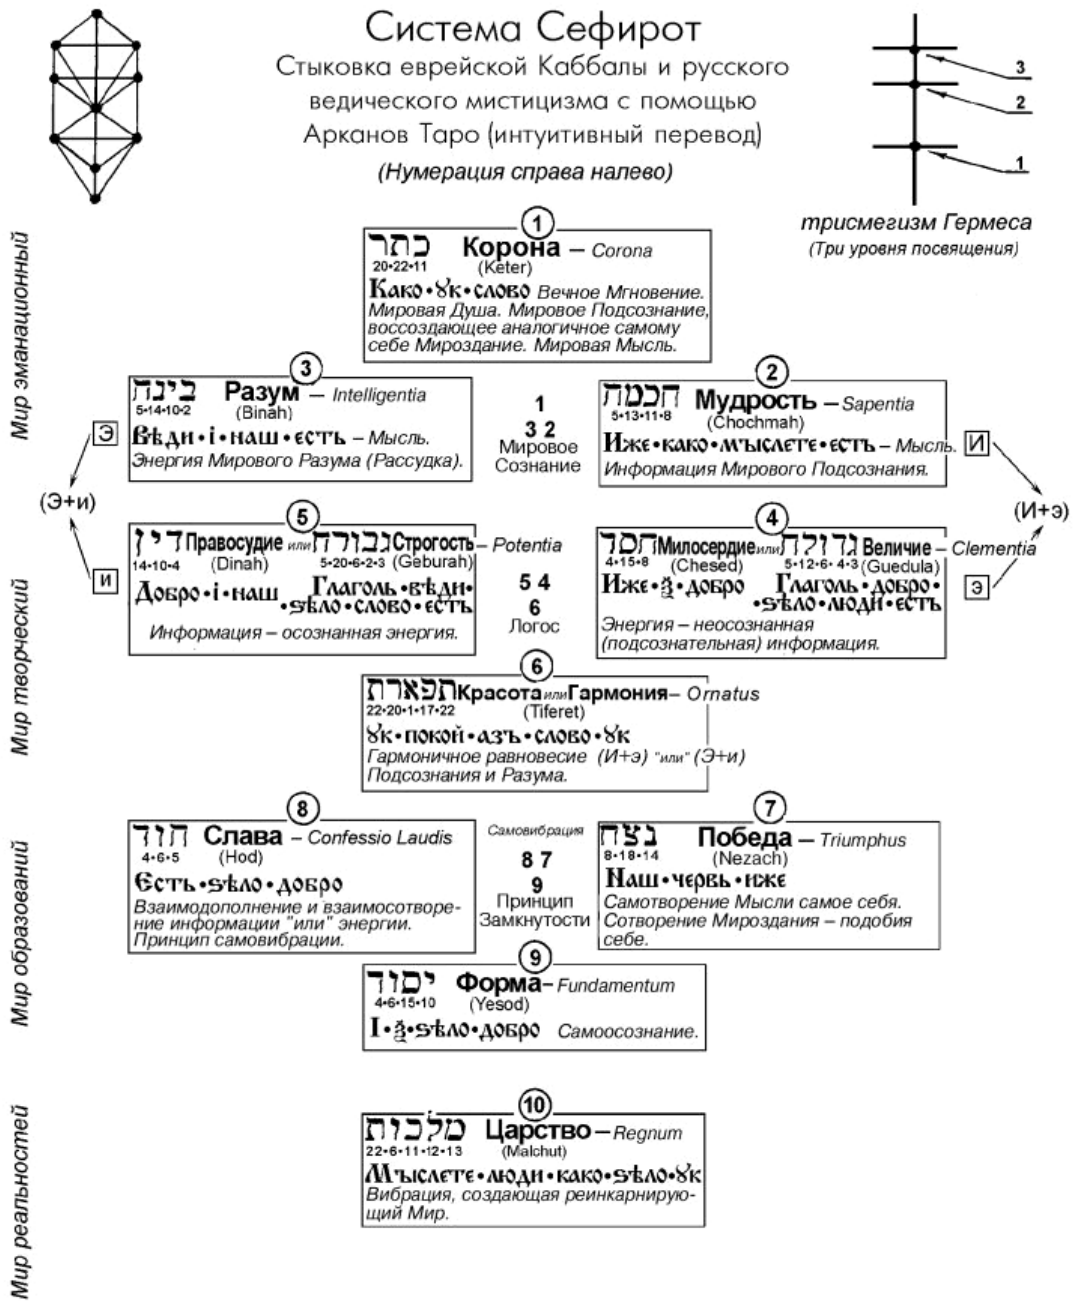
Система Сефирот

Стыковка еврейской Каббалы и русского ведического мистицизма с помощью Арканов Таро (интуитивный перевод)

(Нумерация справа налево)

3
2
1

трисмегизм Гермеса
(Три уровня посвящения)

Мир эманационный

1
כתר Корона – Corona
20•22•11 (Keter)
Како•ѹк•слово Вечное Мгновение. Мировая Душа. Мировое Подсознание, воссоздающее аналогичное самому себе Мироздание. Мировая Мысль.

3
בינה Разум – Intelligentia
5•14•10•2 (Binah)
Вѣди•і•наш•есть – Мысль.
Энергия Мирового Разума (Рассудка).

1
3 2
Мировое Сознание

2
חכמה Мудрость – Sapentia
5•13•11•8 (Chochmah)
Иже•како•мыслете•есть – Мысль.
Информация Мирового Подсознания.

Э
(Э+и)
И

И
(И+э)
Э

Мир творческий

5
דין Правосудие или גבורה Строгость – Potentia
14•10•4 (Dinah) 5•20•6•2•3 (Geburah)
Добро•і•наш Глаголь•вѣди•sѣло•слово•есть
Информация – осознанная энергия.

5 4
6
Логос

4
חסד Милосердие или גדולה Величие – Clementia
4•15•8 (Chesed) 5•12•6•4•3 (Guedula)
Иже•ꙁ•добро Глаголь•добро•sѣло•люди•есть
Энергия – неосознанная (подсознательная) информация.

6
תפארת Красота или Гармония – Ornatus
22•20•1•17•22 (Tiferet)
ѹк•покой•азъ•слово•ѹк
Гармоничное равновесие (И+э) "или" (Э+и) Подсознания и Разума.

Мир образований

8
הוד Слава – Confessio Laudis
4•6•5 (Hod)
Есть•sѣло•добро
Взаимодополнение и взаимосотворение информации "или" энергии. Принцип самовибрации.

Самовибрация
8 7
9
Принцип Замкнутости

7
נצח Победа – Triumphus
8•18•14 (Nezach)
Наш•червь•иже
Самотворение Мысли самое себя. Сотворение Мироздания – подобия себе.

9
יסוד Форма – Fundamentum
4•6•15•10 (Yesod)
І•ꙁ•sѣло•добро Самоосознание.

Мир реальностей

10
מלכות Царство – Regnum
22•6•11•12•13 (Malchut)
Мыслете•люди•како•sѣло•ѹк
Вибрация, создающая реинкарнирующий Мир.